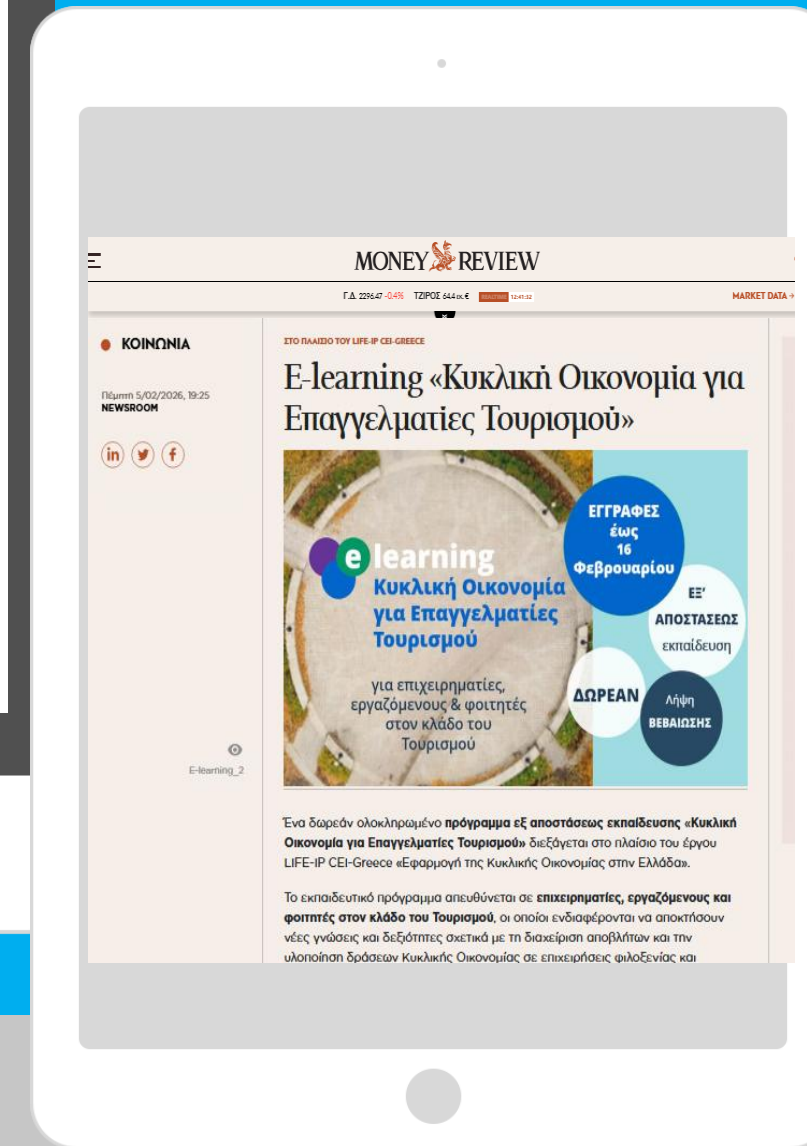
MONEY REVIEW

Γ.Δ. 2296.47 -0.4% ΤΖΙΡΟΣ 64.4 εκ.€ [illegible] 12:41:32 MARKET DATA →

ΚΟΙΝΩΝΙΑ

Πέμπτη 5/02/2026, 19:25
NEWSROOM

in

STO ΠΛΑΙΣΙΟ ΤΟΥ LIFE-IP CEI-GREECE

E-learning «Κυκλική Οικονομία για Επαγγελματίες Τουρισμού»

e learning
Κυκλική Οικονομία για Επαγγελματίες Τουρισμού

για επιχειρηματίες, εργαζόμενους & φοιτητές στον κλάδο του Τουρισμού

ΕΓΓΡΑΦΕΣ έως 16 Φεβρουαρίου

ΕΞ' ΑΠΟΣΤΑΣΕΩΣ εκπαίδευση

ΔΩΡΕΑΝ

Λήψη ΒΕΒΑΙΩΣΗΣ

E-learning_2

Ένα δωρεάν ολοκληρωμένο πρόγραμμα εξ αποστάσεως εκπαίδευσης «Κυκλική Οικονομία για Επαγγελματίες Τουρισμού» διεξάγεται στο πλαίσιο του έργου LIFE-IP CEI-Greece «Εφαρμογή της Κυκλικής Οικονομίας στην Ελλάδα».

Το εκπαιδευτικό πρόγραμμα απευθύνεται σε επιχειρηματίες, εργαζόμενους και φοιτητές στον κλάδο του Τουρισμού, οι οποίοι ενδιαφέρονται να αποκτήσουν νέες γνώσεις και δεξιότητες σχετικά με τη διαχείριση αποβλήτων και την υλοποίηση δράσεων Κυκλικής Οικονομίας σε επιχειρήσεις φιλοξενίας και